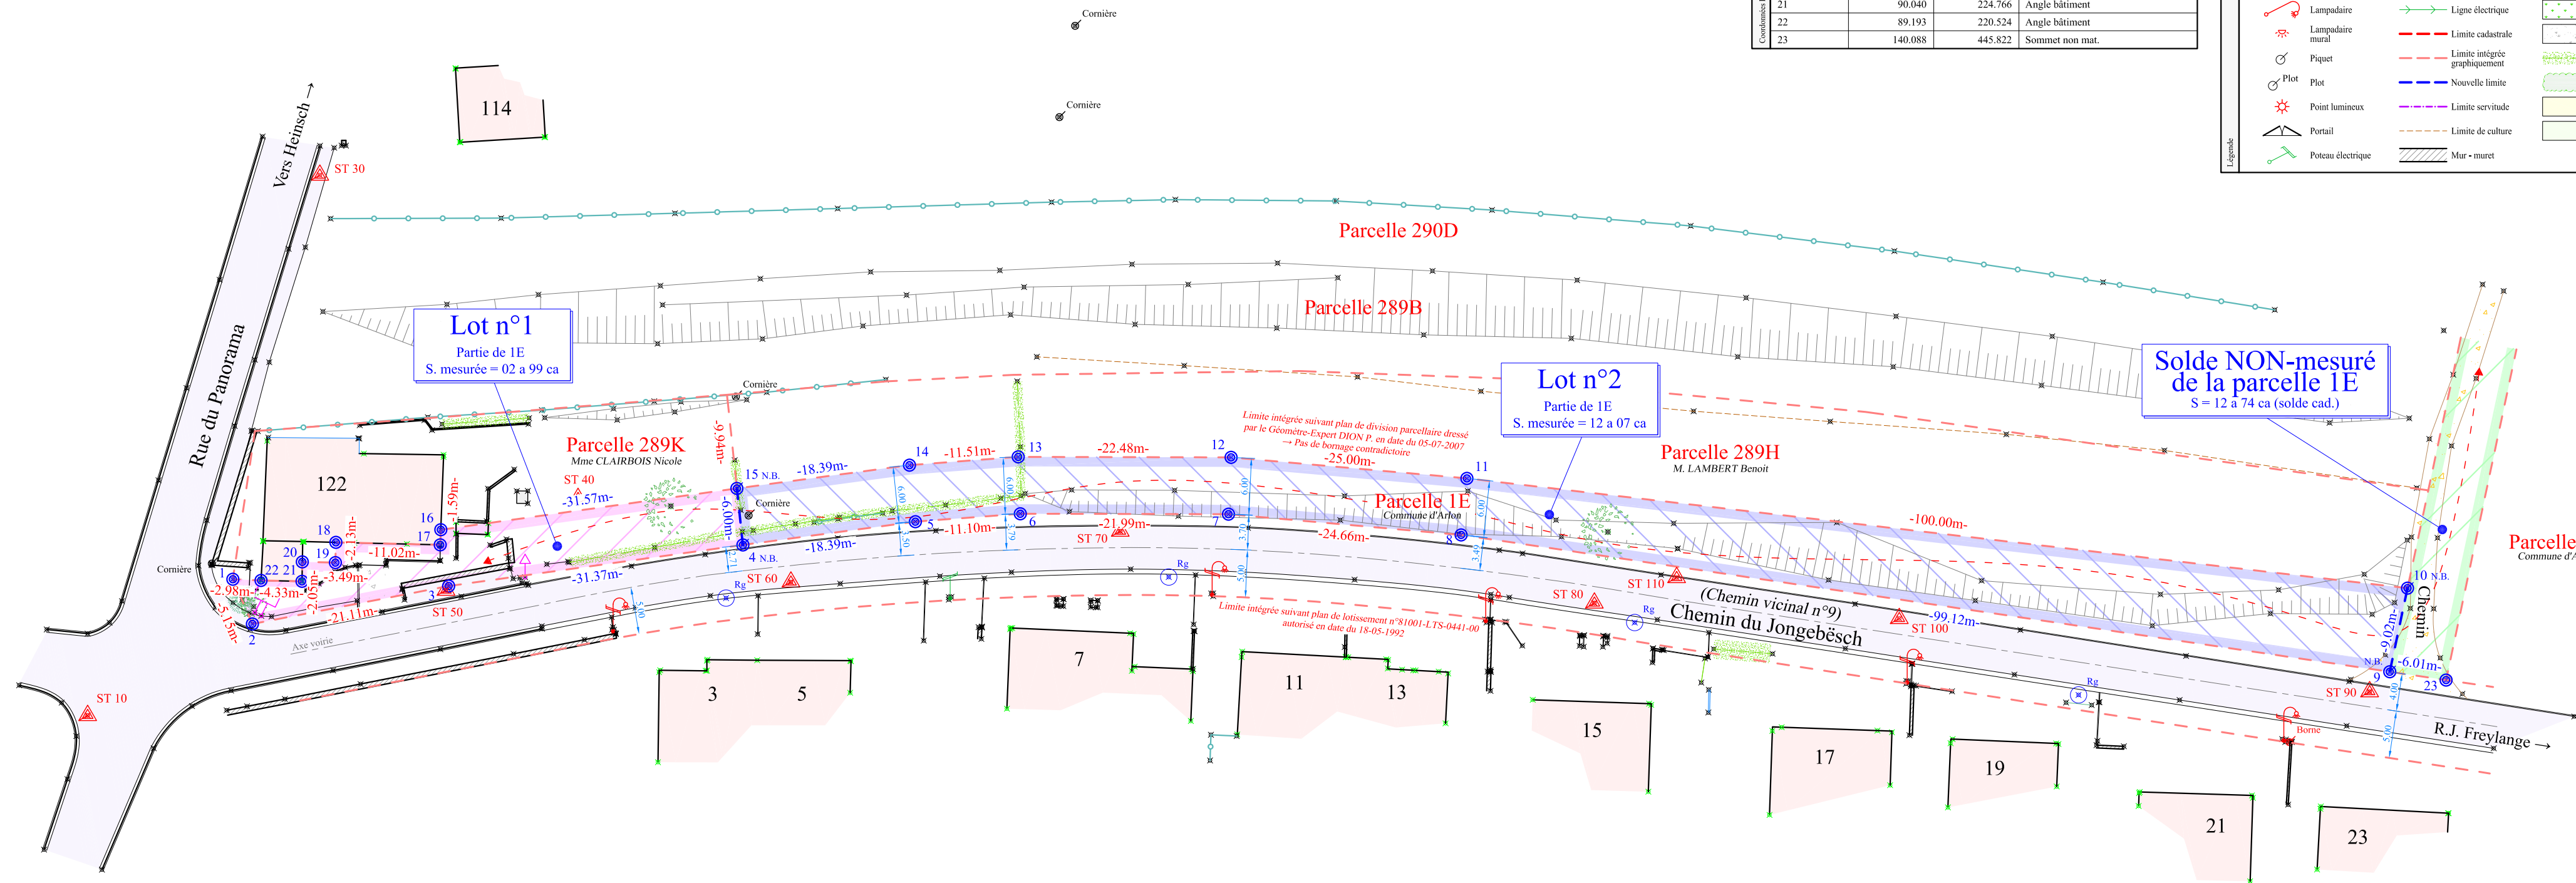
| Coordonnées | | | | |
|---|---|---|---|---|
| 21 | 90.040 | 224.766 | Angle bâtiment |
| 22 | 89.193 | 220.524 | Angle bâtiment |
| 23 | 140.088 | 445.822 | Sommet non mat. |

Légende
Lampadaire
Lampadaire mural
Piquet
Plot
Point lumineux
Portail
Poteau électrique
Ligne électrique
Limite cadastrale
Limite intégrée graphiquement
Nouvelle limite
Limite servitude
Limite de culture
Mur - muret

Cornière
Cornière
114
Vers Heinsch →
ST 30
Parcelle 290D
Parcelle 289B
Lot n°1
Partie de 1E
S. mesurée = 02 a 99 ca
Lot n°2
Partie de 1E
S. mesurée = 12 a 07 ca
Solde NON-mesuré de la parcelle 1E
S = 12 a 74 ca (solde cad.)
Rue du Panorama
Cornière
122
Parcelle 289K
Mme CLAIRBOIS Nicole
ST 40
-31.57m-
-9.94m-
15 N.B.
-18.39m-
14
-11.51m-
13
-22.48m-
12
Limite intégrée suivant plan de division parcellaire dressé par le Géomètre-Expert DION P. en date du 05-07-2007
→ Pas de bornage contradictoire
-25.00m-
11
Parcelle 289H
M. LAMBERT Benoit
Parcelle 1E
Commune d'Arlon
-100.00m-
Parcelle
Commune d'A
16
-1.59m-
17
18
-2.13m-
20
19
-11.02m-
22 21
-3.49m-
1
-2.98m-
-4.33m-
-2.05m-
-3.15m-
2
-21.11m-
3
ST 50
-31.37m-
-6.00m-
Cornière
4 N.B.
5
-11.10m-
6
-21.99m-
7
-24.66m-
8
-18.39m-
ST 70
ST 60
Rg
Rg
Limite intégrée suivant plan de lotissement n°81001-LTS-0441-00 autorisé en date du 18-05-1992
ST 110
ST 80
(Chemin vicinal n°9)
Chemin du Jongebësch
Rg
ST 100
-99.12m-
10 N.B.
Chemin
-9.02m-
N.B.
9
-6.01m-
23
ST 90
Rg
Borne
R.J. Freylange →
Axe voirie
ST 10
3
5
7
11
13
15
17
19
21
23